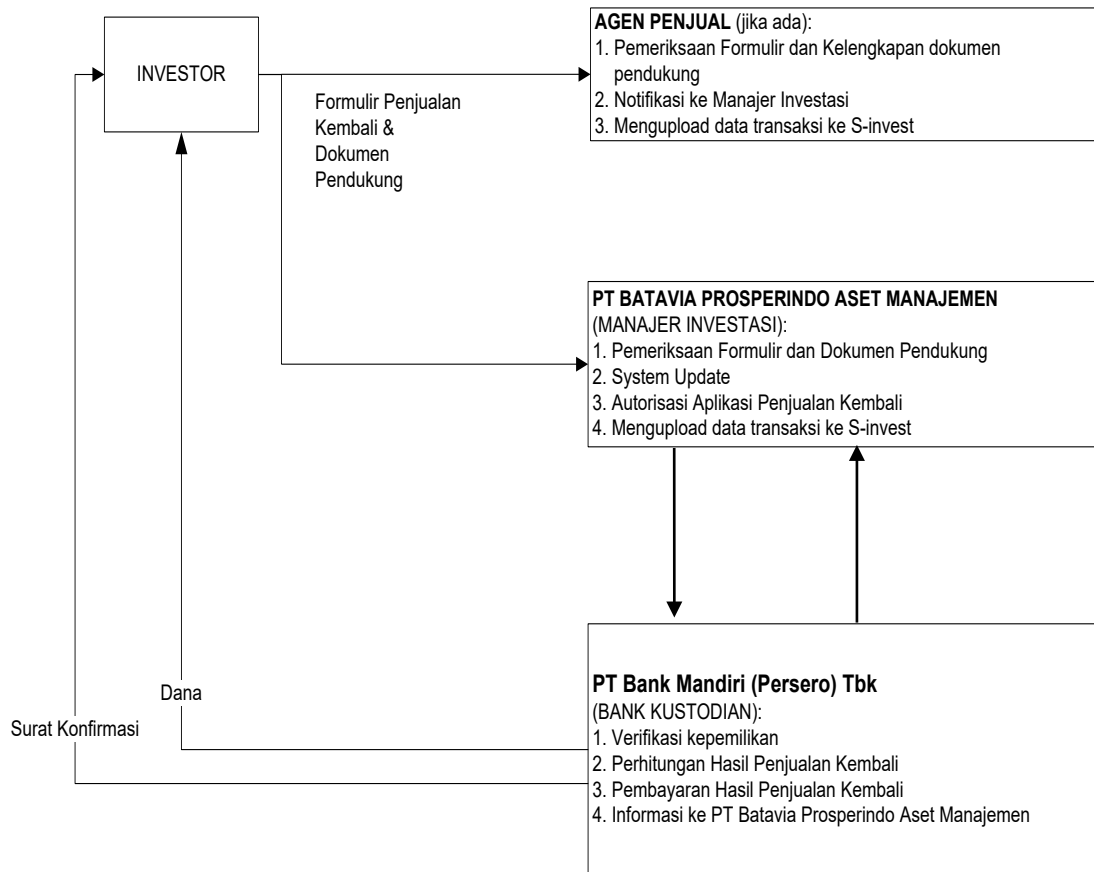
INVESTOR

Formulir Penjualan Kembali & Dokumen Pendukung

**AGEN PENJUAL** (jika ada):
1. Pemeriksaan Formulir dan Kelengkapan dokumen pendukung
2. Notifikasi ke Manajer Investasi
3. Mengupload data transaksi ke S-invest

**PT BATAVIA PROSPERINDO ASET MANAJEMEN**
(MANAJER INVESTASI):
1. Pemeriksaan Formulir dan Dokumen Pendukung
2. System Update
3. Autorisasi Aplikasi Penjualan Kembali
4. Mengupload data transaksi ke S-invest

Dana

Surat Konfirmasi

**PT Bank Mandiri (Persero) Tbk**
(BANK KUSTODIAN):
1. Verifikasi kepemilikan
2. Perhitungan Hasil Penjualan Kembali
3. Pembayaran Hasil Penjualan Kembali
4. Informasi ke PT Batavia Prosperindo Aset Manajemen